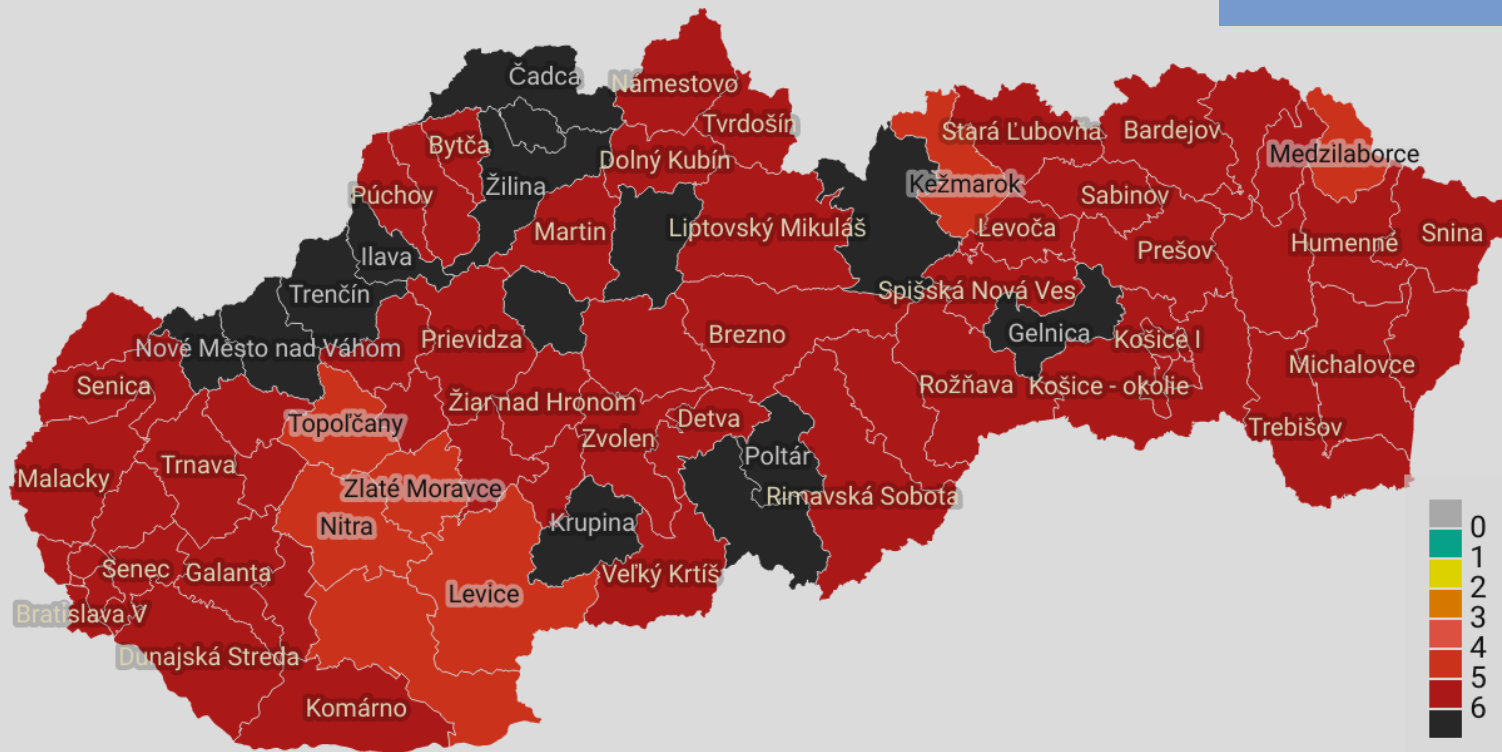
Čadca
Námestovo
Tvrdošín
Bytča
Dolný Kubín
Žilina
Púchov
Martin
Liptovský Mikuláš
Ilava
Trenčín
Nové Mesto nad Váhom
Prievidza
Brezno
Senica
Topoľčany
Žiar nad Hronom
Detva
Zvolen
Trnava
Malacky
Zlaté Moravce
Poltár
Rimavská Sobota
Nitra
Krupina
Senec
Galanta
Veľký Krtíš
Levice
Bratislava V
Dunajská Streda
Komárno
Stará Ľubovňa
Bardejov
Medzilaborce
Kežmarok
Sabinov
Levoča
Prešov
Humenné
Snina
Spišská Nová Ves
Gelnica
Košice I
Rožňava
Košice - okolie
Michalovce
Trebišov
0
1
2
3
4
5
6